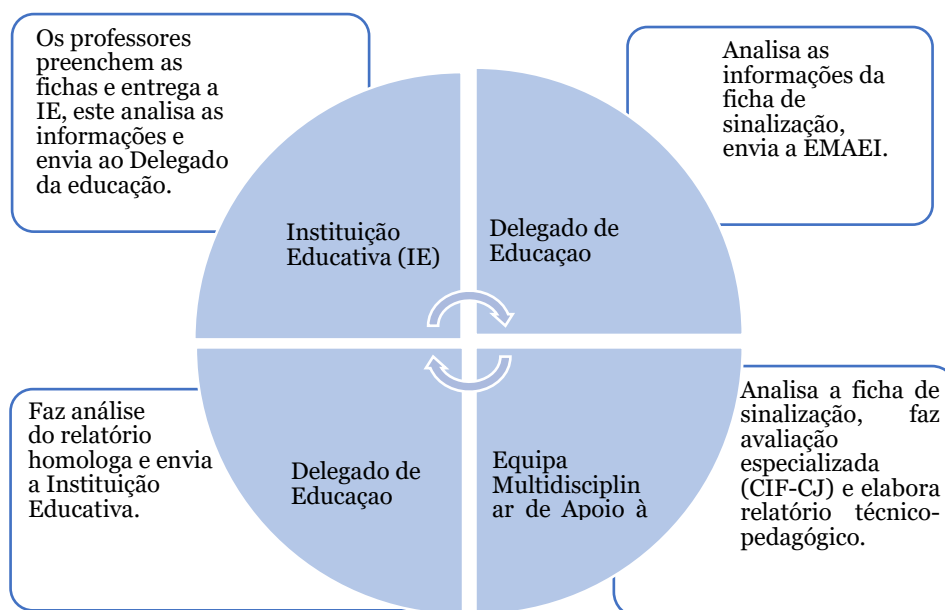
Os professores preenchem as fichas e entrega a IE, este analisa as informações e envia ao Delegado da educação.

Analisa as informações da ficha de sinalização, envia a EMAEI.

Instituição Educativa (IE)

Delegado de Educaçao

Delegado de Educaçao

Equipa Multidisciplinar de Apoio à

Faz análise do relatório homologa e envia a Instituição Educativa.

Analisa a ficha de sinalização, faz avaliação especializada (CIF-CJ) e elabora relatório técnico-pedagógico.